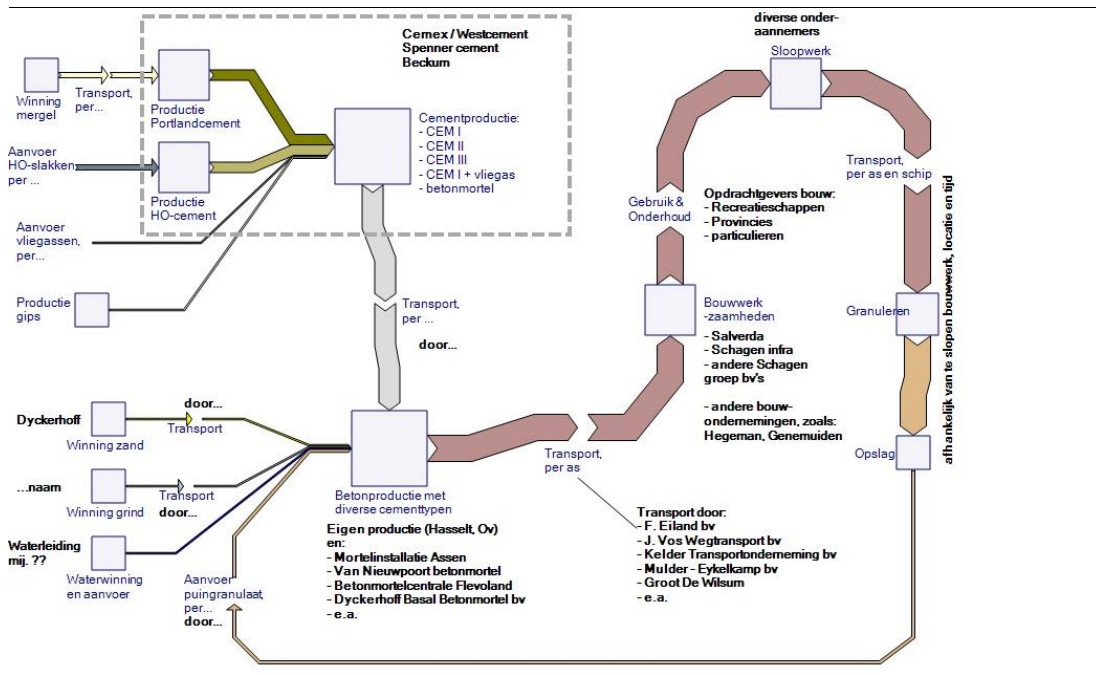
Cemex / Westcement
Spenner cement
Beckum

Winning mergel

Transport, per...

Productie Portlandcement

Aanvoer HO-slakken per ...

Productie HO-cement

Aanvoer vliegassen, per...

Productie gips

Cementproductie:
- CEM I
- CEM II
- CEM III
- CEM I + vliegas
- betonmortel

Transport, per ...

door...

diverse onder-aannemers

Sloopwerk

Transport, per as en schip

Gebruik & Onderhoud

Opdrachtgevers bouw:
- Recreatieschappen
- Provincies
- particulieren

afhankelijk van te slopen bouwwerk, locatie en tijd

Bouwwerk -zaamheden

- Salverda
- Schagen infra
- andere Schagen groep bv's

- andere bouw-ondernemingen, zoals: Hegeman, Genemuiden

Granuleren

Opslag

Dyckerhoff

door...

Winning zand

Transport

...naam

Transport

Winning grind

door...

Waterleiding mij. ??

Waterwinning en aanvoer

Betonproductie met diverse cementtypen

Transport, per as

Eigen productie (Hasselt, Ov) en:
- Mortelinstallatie Assen
- Van Nieuwpoort betonmortel
- Betonmortelcentrale Flevoland
- Dyckerhoff Basal Betonmortel bv
- e.a.

Aanvoer puingranulaat, per...
door...

Transport door:
- F. Eiland bv
- J. Vos Wegtransport bv
- Kelder Transportonderneming bv
- Mulder - Eykelkamp bv
- Groot De Wilsum
- e.a.